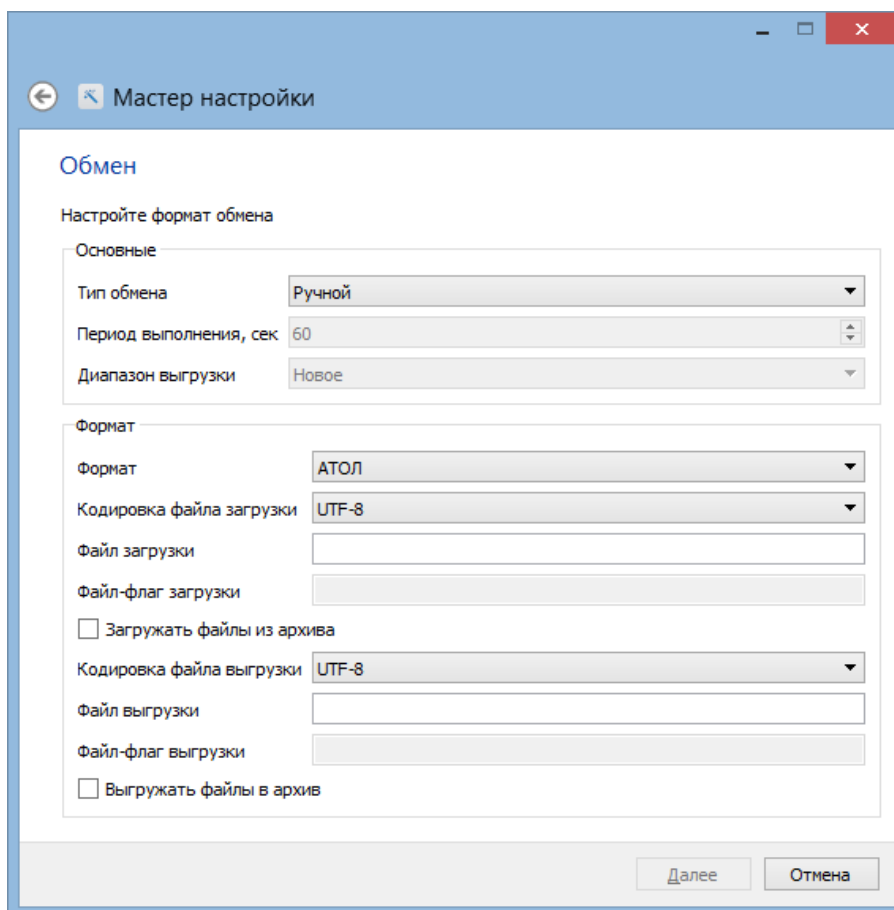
Мастер настройки

Обмен

Настройте формат обмена

Основные

Тип обмена Ручной

Период выполнения, сек 60

Диапазон выгрузки Новое

Формат

Формат АТОЛ

Кодировка файла загрузки UTF-8

Файл загрузки

Файл-флаг загрузки

Загружать файлы из архива

Кодировка файла выгрузки UTF-8

Файл выгрузки

Файл-флаг выгрузки

Выгружать файлы в архив

Далее Отмена